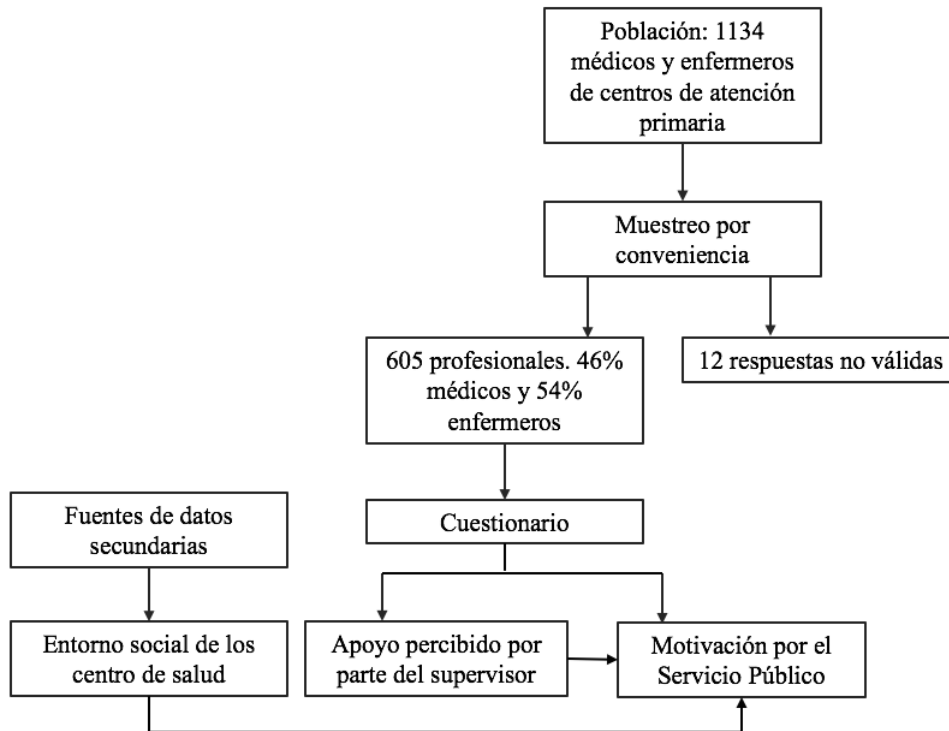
Población: 1134 médicos y enfermeros de centros de atención primaria

Muestreo por conveniencia

605 profesionales. 46% médicos y 54% enfermeros

12 respuestas no válidas

Fuentes de datos secundarias

Cuestionario

Entorno social de los centro de salud

Apoyo percibido por parte del supervisor

Motivación por el Servicio Público